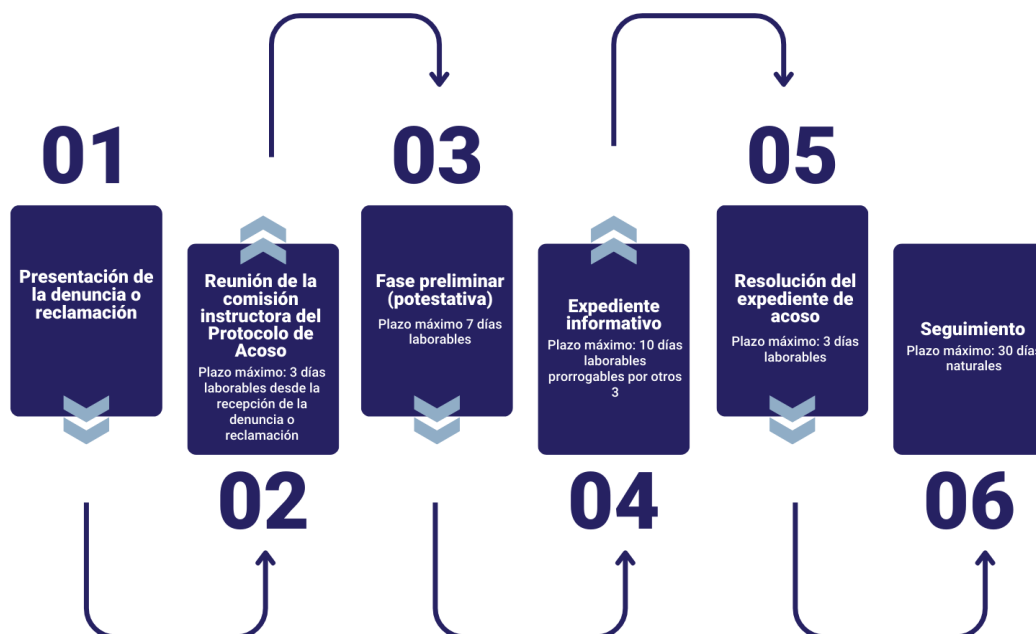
01

Presentación de la denuncia o reclamación

02

Reunión de la comisión instructora del Protocolo de Acoso

Plazo máximo: 3 días laborables desde la recepción de la denuncia o reclamación

03

Fase preliminar (potestativa)

Plazo máximo 7 días laborables

04

Expediente informativo

Plazo máximo: 10 días laborables prorrogables por otros 3

05

Resolución del expediente de acoso

Plazo máximo: 3 días laborables

06

Seguimiento

Plazo máximo: 30 días naturales